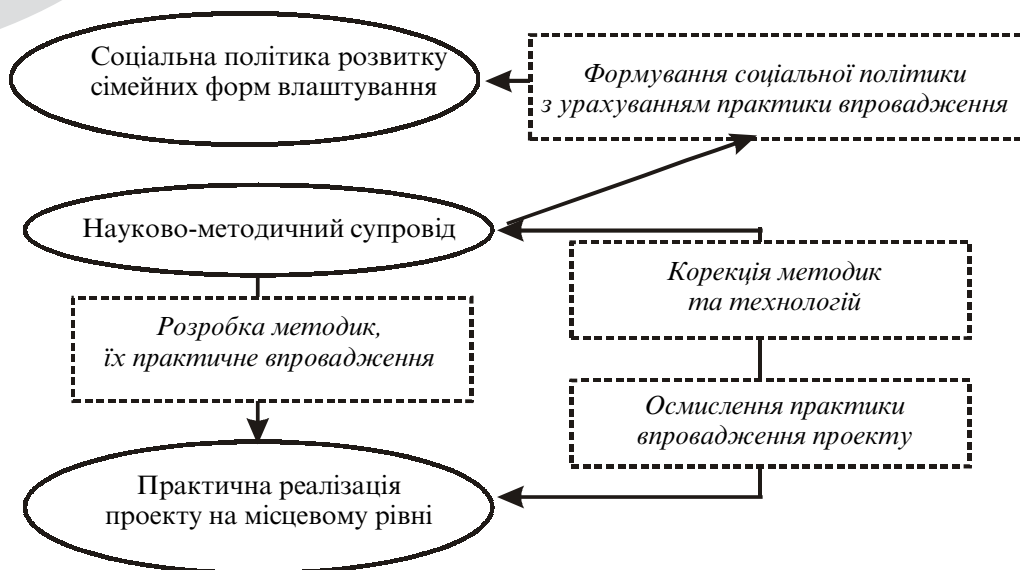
Соціальна політика розвитку сімейних форм влаштування

Формування соціальної політики з урахуванням практики впровадження

Науково-методичний супровід

Корекція методик та технологій

Розробка методик, їх практичне впровадження

Осмислення практики впровадження проекту

Практична реалізація проекту на місцевому рівні